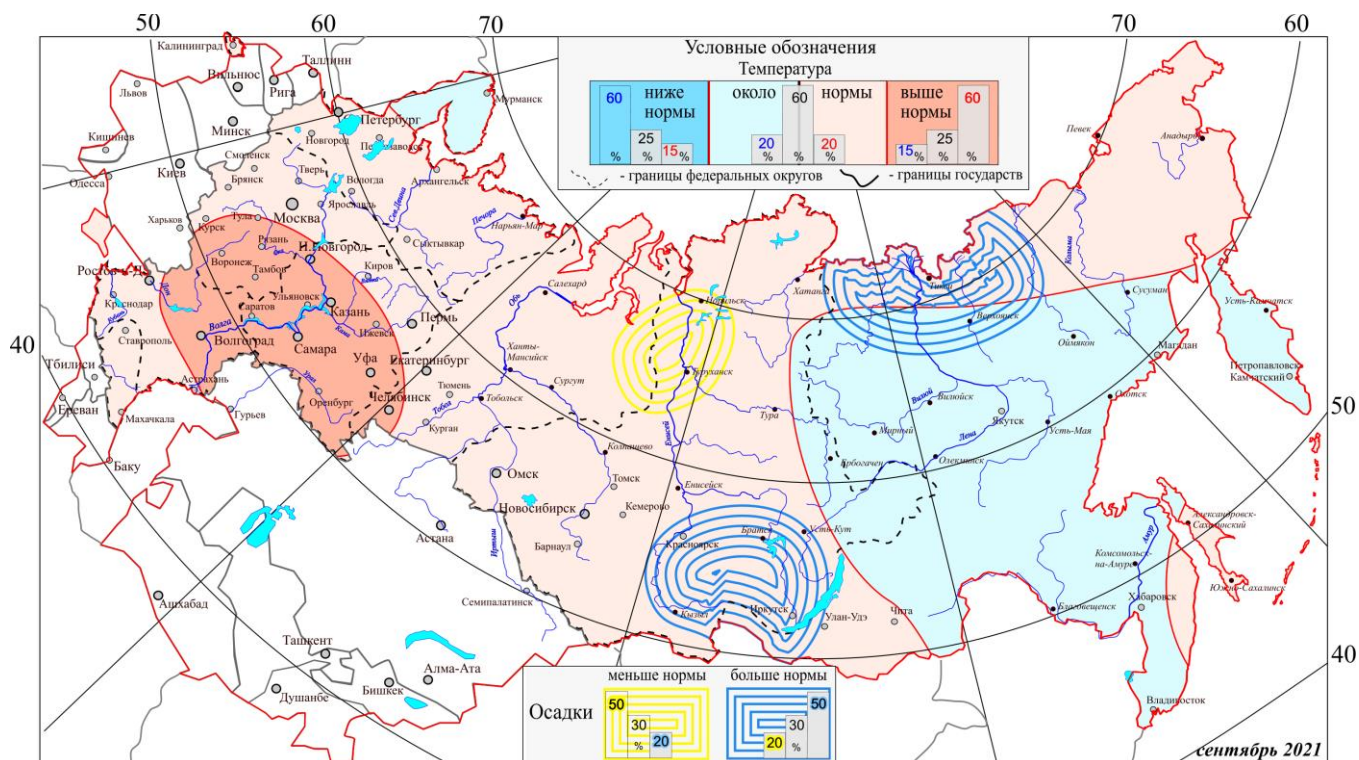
50
60
70
70
60

Условные обозначения
Температура
60 ниже нормы 25 % 15 % %
около 20 % 60 % нормы 20 %
выше нормы 60 15 % 25 % %
- границы федеральных округов
- границы государств

Калининград
Вильнюс
Таллинн
Рига
Львов
Минск
Петербург
Мурманск
Кишинев
Новгород
Петрозаводск
Смоленск
Киев
Брянск
Тверь
Вологда
Архангельск
Одесса
Ярославль
Харьков
Тула
Москва
Курск
Рязань
Н.Новгород
Сыктывкар
Нарьян-Мар
Воронеж
Тамбов
Киров
Ростов-н-Д
Краснодар
Саратов
Ульяновск
Казань
Пермь
Салехард
Норильск
Хатанга
Тикси
Певек
Анадырь
Волгоград
Самара
Уфа
Екатеринбург
Ставрополь
Астрахань
Оренбург
Челябинск
Тюмень
Ханты-Мансийск
Сургут
Туруханск
Верхоянск
Сусуман
Усть-Камчатск
Оймякон
Магадан
Петропавловск Камчатский
Тбилиси
Ереван
Махачкала
Гурьев
Курган
Тобольск
Тура
Вилюйск
Якутск
Мирный
Усть-Мая
Охотск
Баку
Омск
Колпашево
Томск
Ербогачен
Олекминск
Новосибирск
Кемерово
Енисейск
Барнаул
Красноярск
Братск
Усть-Кут
Астана
Семипалатинск
Иркутск
Кызыл
Улан-Удэ
Чита
Благовещенск
Хабаровск
Комсомольск-на-Амуре
Александровск-Сахалинский
Южно-Сахалинск
Ашхабад
Ташкент
Алма-Ата
Душанбе
Бишкек
Владивосток
40
50
40
Волга
Обь
Енисей
Лена
Печора
Амур
Иртыш
Колыма
Вилюй
Тобол
Урал
Кама
Дон
Кубань
Сев.Двина

Осадки
меньше нормы 50 30 % 20
больше нормы 50 30 20 %
сентябрь 2021